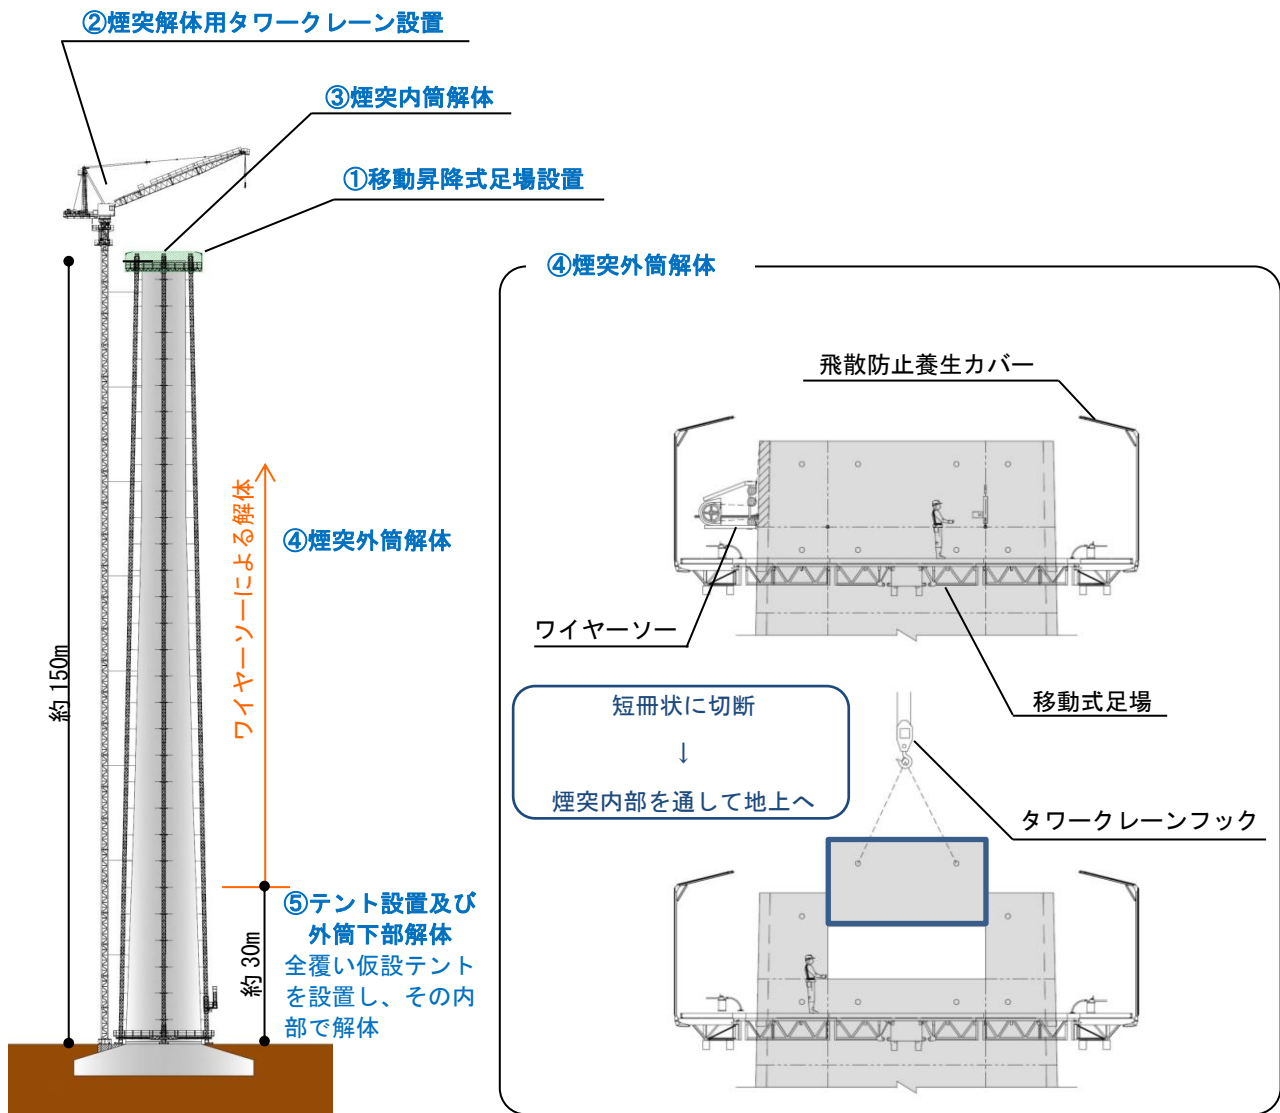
②煙突解体用タワークレーン設置

③煙突内筒解体

①移動昇降式足場設置

約 150m

ワイヤーソーによる解体

④煙突外筒解体

約 30m

⑤テント設置及び外筒下部解体
全覆い仮設テントを設置し、その内部で解体

④煙突外筒解体

飛散防止養生カバー

ワイヤーソー

移動式足場

短冊状に切断
↓
煙突内部を通して地上へ

タワークレーンフック